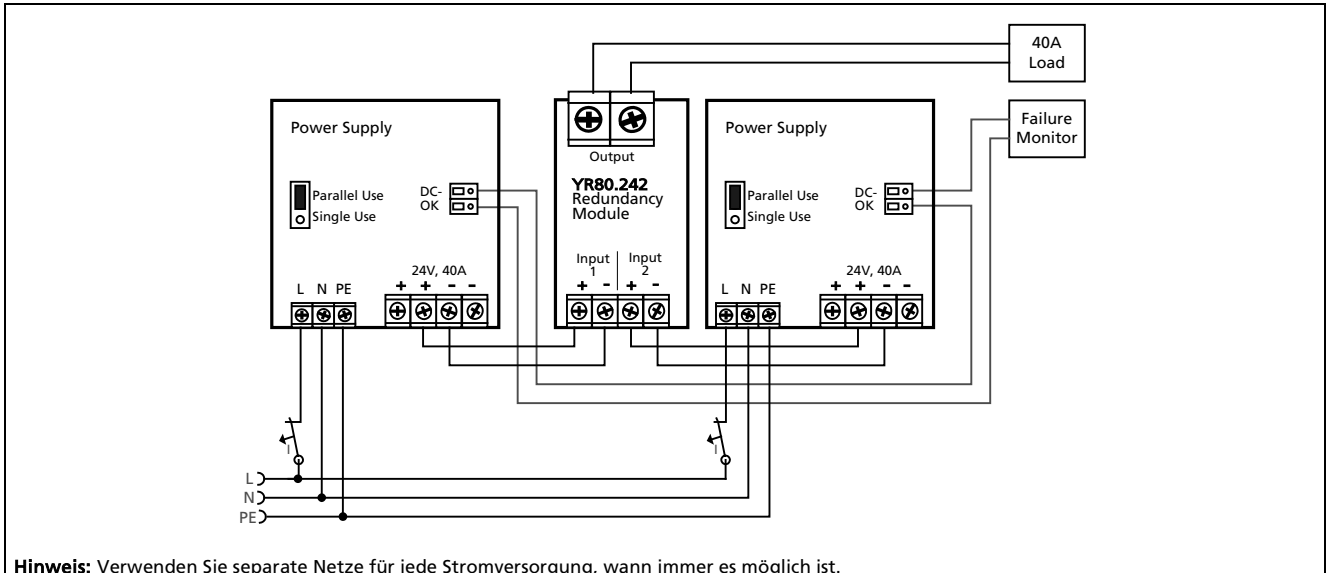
40A
Load

Power Supply

Parallel Use
Single Use

DC-
OK

24V, 40A
+ + - -

L N PE

Output

YR80.242
Redundancy
Module

Input 1
Input 2
+ - + -

Power Supply

Parallel Use
Single Use

DC-
OK

Failure
Monitor

24V, 40A
+ + - -

L N PE

I

I

L
N
PE

**Hinweis:** Verwenden Sie separate Netze für jede Stromversorgung, wann immer es möglich ist.